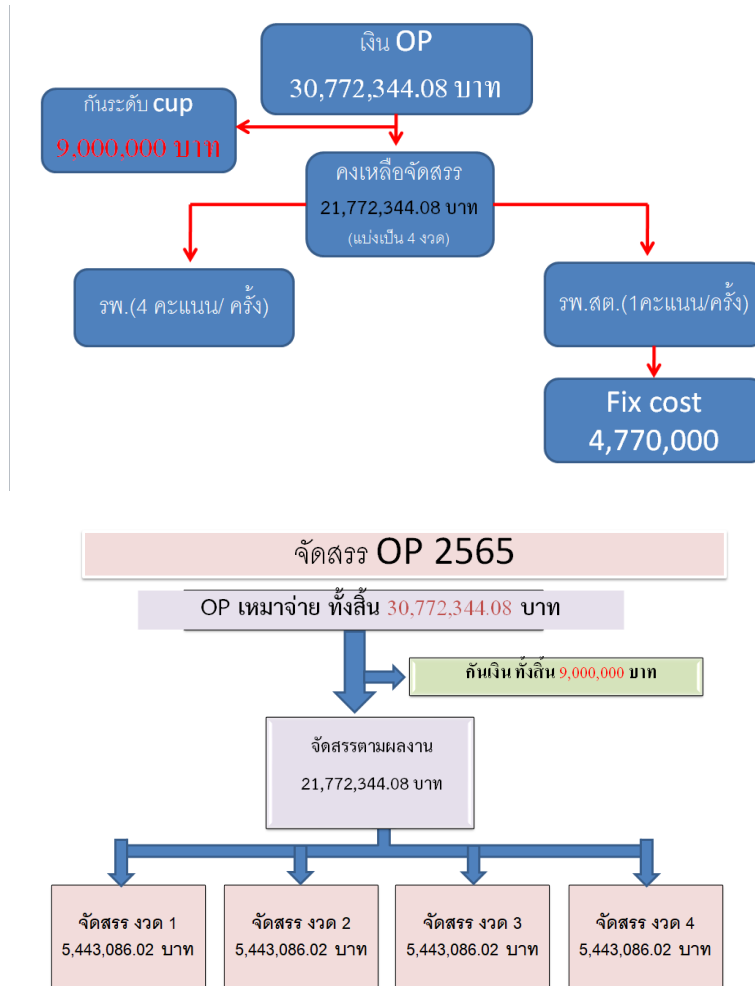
เงิน OP
30,772,344.08 บาท

กันระดับ cup
9,000,000 บาท

คงเหลือจัดสรร
21,772,344.08 บาท
(แบ่งเป็น 4 งวด)

รพ.(4 คะแนน/ ครั้ง)

รพ.สต.(1คะแนน/ครั้ง)

Fix cost
4,770,000

จัดสรร OP 2565

OP เหมาจ่าย ทั้งสิ้น 30,772,344.08 บาท

กันเงิน ทั้งสิ้น 9,000,000 บาท

จัดสรรตามผลงาน
21,772,344.08 บาท

จัดสรร งวด 1
5,443,086.02 บาท

จัดสรร งวด 2
5,443,086.02 บาท

จัดสรร งวด 3
5,443,086.02 บาท

จัดสรร งวด 4
5,443,086.02 บาท